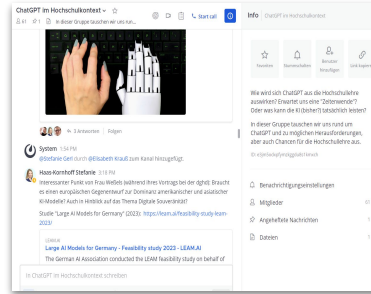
ChatGPT im Hochschulkontext ☆
81 1 In dieser Gruppe tauschen wir uns nun...
Start call
Info ChatGPT im Hochschulkontext

3 Antworten | Folgen

System 1:54 PM
@Stefanie Geil durch @Elisabeth Krauß zum Kanal hinzugefügt.

Haas-Kornhoff Stefanie 3:18 PM
Interessanter Punkt von Frau Wießels (während ihres Vortrags bei der dghd): Braucht es einen europäischen Gegenentwurf zur Dominanz amerikanischer und asiatischer KI-Modelle? Auch in Hinblick auf das Thema Digitale Souveränität?

Studie "Large AI Models for Germany" (2023): https://leam.ai/feasibility-study-leam-2023/

LEAM.AI
Large AI Models for Germany - Feasibility study 2023 - LEAM.AI
The German AI Association conducted the LEAM feasibility study on behalf of

In ChatGPT im Hochschulkontext schreiben

Favoriten
Stummschalten
Benutzer hinzufügen
Link kopieren

Wie wird sich ChatGPT aus die Hochschullehre auswirken? Erwartet uns eine "Zeitenwende"? Oder was kann die KI (bisher?) tatsächlich leisten?

In dieser Gruppe tauschen wir uns rund um ChatGPT und zu möglichen Herausforderungen, aber auch Chancen für die Hochschullehre aus.

Benachrichtigungseinstellungen
Mitglieder
Angeheftete Nachrichten
Dateien